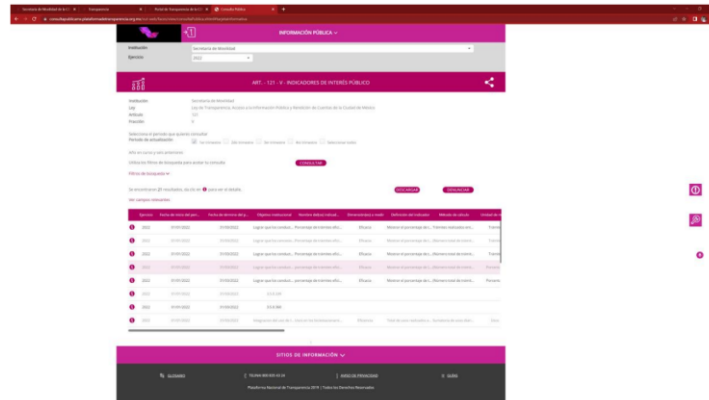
Secretaría de Movilidad de la C... × | Transparencia × | Portal de Transparencia de la C... × | Consulta Pública × | +

consultapublicamx.plataformadetransparencia.org.mx/vut-web/faces/view/consultaPublica.xhtml#tarjetaInformativa

INFORMACIÓN PÚBLICA

Institución: Secretaría de Movilidad
Ejercicio: 2022

ART. - 121 - V - INDICADORES DE INTERÉS PÚBLICO

Institución: Secretaría de Movilidad
Ley: Ley de Transparencia, Acceso a la Información Pública y Rendición de Cuentas de la Ciudad de México
Artículo: 121
Fracción: V

Selecciona el periodo que quieres consultar
Periodo de actualización: 1er trimestre | 2do trimestre | 3er trimestre | 4to trimestre | Seleccionar todos

Información vigente y sin anteriores

Utiliza los filtros de búsqueda para acotar tu consulta: CONSULTAR

Filtros de búsqueda

Se encontraron 25 resultados, da clic en para ver el detalle. DESCARGAR | DENUNCIAR

Ver campos relevantes

| | Ejercicio | Fecha de inicio del peri... | Fecha de término del p... | Objetivo institucional | Nombre del indicador | Dimensión(es) a medir | Definición del indicador | Método de cálculo | Unidad de m... |
|---|---|---|---|---|---|---|---|---|---|
| | 2022 | 01/01/2022 | 31/03/2022 | Lograr que los conduct... | Porcentaje de trámites efici... | Eficacia | Mostrar el porcentaje de t... | Trámites realizados entr... | Trámite |
| | 2022 | 01/01/2022 | 31/03/2022 | Lograr que los conduct... | Porcentaje de trámites efici... | Eficacia | Mostrar el porcentaje de t... | (Número total de trámi... | Trámite |
| | 2022 | 01/01/2022 | 31/03/2022 | Lograr que los conduct... | Porcentaje de trámites efici... | Eficacia | Mostrar el porcentaje de t... | (Número total de trámi... | Trámite |
| | 2022 | 01/01/2022 | 31/03/2022 | Lograr que los conduct... | Porcentaje de trámites efici... | Eficacia | Mostrar el porcentaje de t... | (Número total de trámi... | Permiso |
| | 2022 | 01/01/2022 | 31/03/2022 | Lograr que los conduct... | porcentaje de trámites efici... | Eficacia | Mostrar el porcentaje de t... | (Número total de trámi... | Permiso |
| | 2022 | 01/01/2022 | 31/03/2022 | ECOLIBR | | | | | |
| | 2022 | 01/01/2022 | 31/03/2022 | ECOLIBR | | | | | |
| | 2022 | 01/01/2022 | 31/03/2022 | Asegurarse de que los... | Costo de las autorizaciones... | Eficacia | Total de autorizaciones a... | Autorización de cada tr... | Dato |

SITIOS DE INFORMACIÓN

GLOSARIO | TEXTO MEJOR FICHA | AVISO DE PRIVACIDAD | GUÍAS

Plataforma Nacional de Transparencia 2019 | Todos los Derechos Reservados